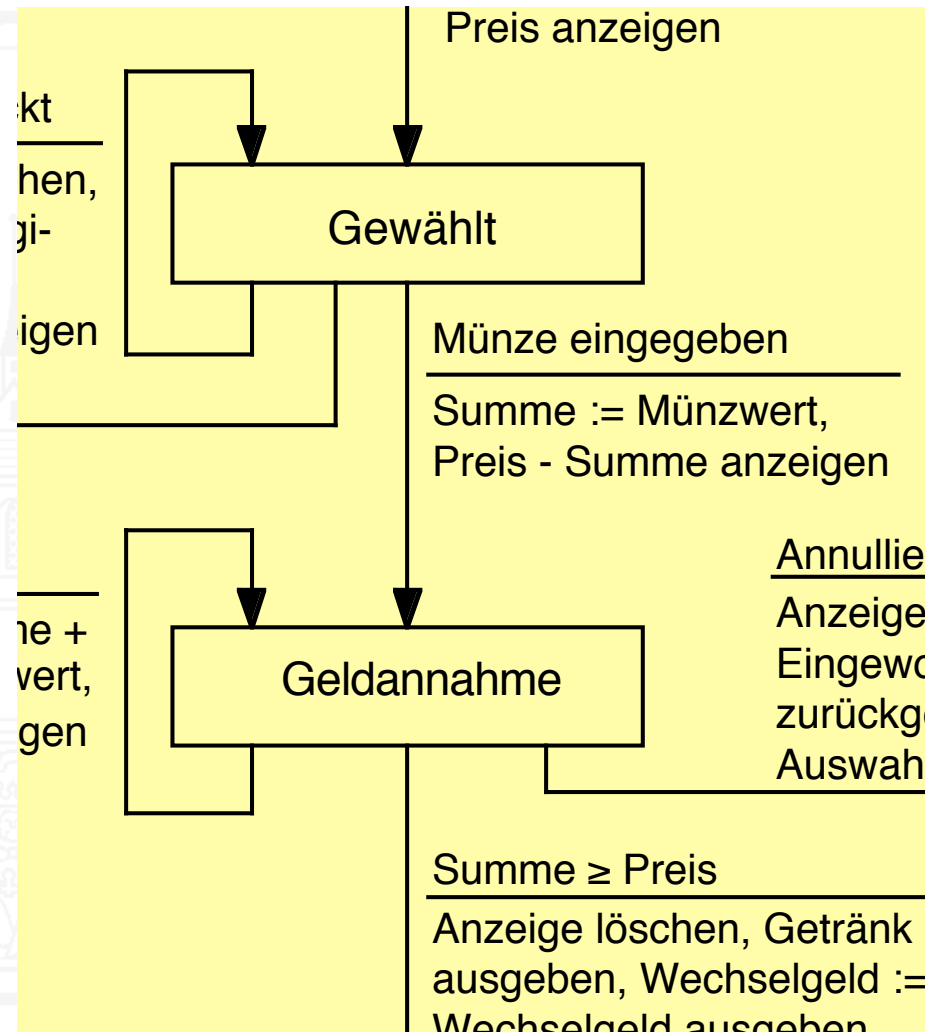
Preis anzeigen

kt

hen,
gi-

igen

Gewählt

Münze eingegeben

Summe := Münzwert,
Preis - Summe anzeigen

ne +
wert,
gen

Geldannahme

Annullie

Anzeige
Eingewo
zurückg
Auswah

Summe ≥ Preis

Anzeige löschen, Getränk
ausgeben, Wechselgeld :=
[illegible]